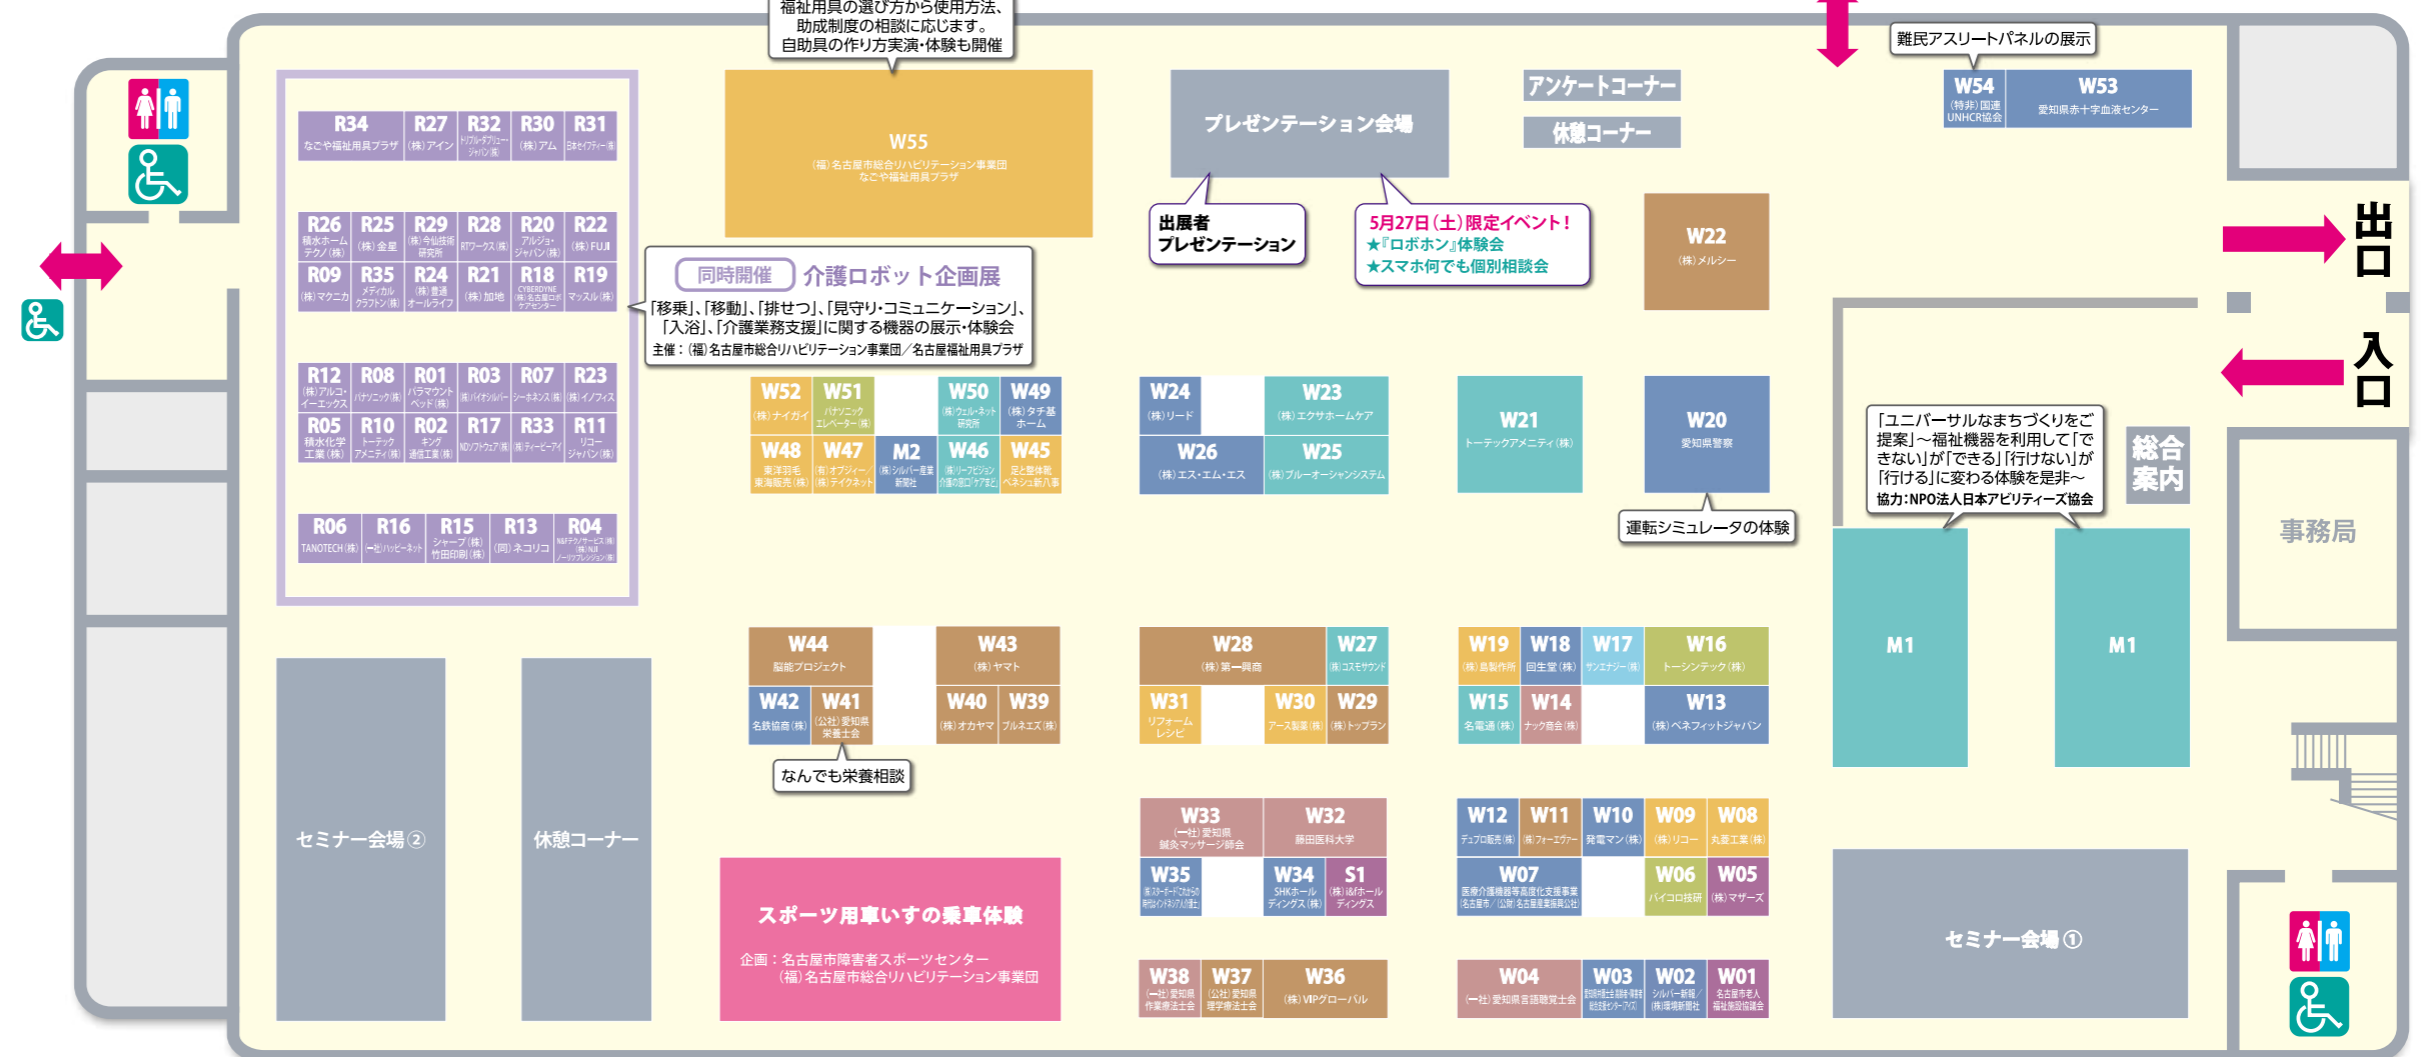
福祉用具の選び方から使用方法、助成制度の相談に応じます。自助具の作り方実演・体験も開催

R34 なごや福祉用具プラザ
R27 (株)アイン
R32 トリプル・ダブリュー・ジャパン(株)
R30 (株)アム
R31 日本セイフティー(株)

R26 積水ホームテクノ(株)
R25 (株)金星
R29 (株)今仙技術研究所
R28 RTワークス(株)
R20 アルジョ・ジャパン(株)
R22 (株)FUJI
R09 (株)マクニカ
R35 メディカルクラフトン(株)
R24 (株)豊通オールライフ
R21 (株)加地
R18 CYBERDYNE(株)名古屋ロボケアセンター
R19 マッスル(株)

R12 (株)アルコ・イーエックス
R08 パナソニック(株)
R01 パラマウントベッド(株)
R03 (株)バイオシルバー
R07 シーホネンス(株)
R23 (株)イノフィス
R05 積水化学工業(株)
R10 トーテックアメニティ(株)
R02 キング通信工業(株)
R17 NDソフトウェア(株)
R33 (株)ティー・ピー・アイ
R11 リコージャパン(株)

R06 TANOTECH(株)
R16 (一社)ハッピーネット
R15 シャープ(株)竹田印刷(株)
R13 (同)ネコリコ
R04 NTTドコモ/(株)NJIノーリツプレシジョン(株)

W55 (福)名古屋市総合リハビリテーション事業団 なごや福祉用具プラザ

同時開催 介護ロボット企画展
「移乗」、「移動」、「排せつ」、「見守り・コミュニケーション」、「入浴」、「介護業務支援」に関する機器の展示・体験会
主催：(福)名古屋市総合リハビリテーション事業団／名古屋福祉用具プラザ

プレゼンテーション会場
出展者プレゼンテーション
5月27日(土)限定イベント！
★『ロボホン』体験会
★スマホ何でも個別相談会

アンケートコーナー
休憩コーナー

難民アスリートパネルの展示
W54 (特非)国連UNHCR協会
W53 愛知県赤十字血液センター

W22 (株)メルシー

出口
入口

W52 (株)ナイガイ
W51 パナソニックエレベーター(株)
W50 (株)ウェル・ネット研究所
W49 (株)タチ基ホーム
W48 東洋羽毛東海販売(株)
W47 (有)オブジィー/(株)テイクネット
M2 (株)シルバー産業新聞社
W46 (株)リーフビジョン 介護の窓口ケアまど
W45 足と爪体験ペネシュ新八事

W24 (株)リード
W23 (株)エクサホームケア
W26 (株)エス・エム・エス
W25 (株)ブルーオーシャンシステム

W21 トーテックアメニティ(株)
W20 愛知県警察
運転シミュレータの体験

「ユニバーサルなまちづくりをご提案」～福祉機器を利用して「できない」が「できる」「行けない」が「行ける」に変わる体験を是非～
協力:NPO法人日本アビリティーズ協会

総合案内
事務局

M1
M1

W44 服能プロジェクト
W43 (株)ヤマト
W42 名鉄協商(株)
W41 (公社)愛知県栄養士会
W40 (株)オカヤマ
W39 ブルネエ(株)
なんでも栄養相談

W28 (株)第一興商
W27 (株)コスモサウンド
W31 リフォームレシピ
W30 アース製薬(株)
W29 (株)トップラン

W19 (株)島製作所
W18 回生堂(株)
W17 サンエナジー(株)
W16 トーシンテック(株)
W15 名電通(株)
W14 ナック商会(株)
W13 (株)ベネフィットジャパン

セミナー会場②
休憩コーナー

W33 (一社)愛知県鍼灸マッサージ師会
W32 藤田医科大学
W35 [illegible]
W34 SHKホールディングス(株)
S1 (株)ホールディングス

W12 デュプロ販売(株)
W11 (株)フォーエヴァー
W10 発電マン(株)
W09 (株)リコー
W08 丸愛工業(株)
W07 医療介護機器等高度化支援事業(名古屋市／(公財)名古屋産業振興公社)
W06 パイコロ技研
W05 (株)マザーズ

スポーツ用車いすの乗車体験
企画：名古屋市障害者スポーツセンター
(福)名古屋市総合リハビリテーション事業団

W38 (一社)愛知県作業療法士会
W37 (公社)愛知県理学療法士会
W36 (株)VIPグローバル

W04 (一社)愛知県言語聴覚士会
W03 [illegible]
W02 シルバー新報／(株)環境新聞社
W01 名古屋市老人福祉施設協議会

セミナー会場①